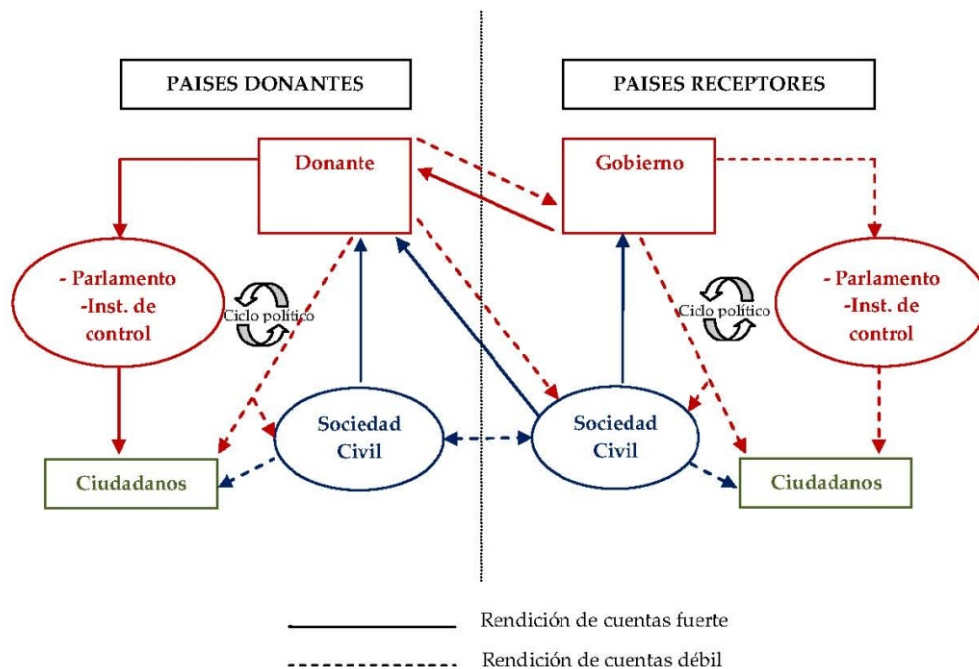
PAISES DONANTES

PAISES RECEPTORES

Donante

Gobierno

- Parlamento
-Inst. de
control

Ciclo político

Ciclo político

- Parlamento
-Inst. de
control

Sociedad
Civil

Sociedad
Civil

Ciudadanos

Ciudadanos

Rendición de cuentas fuerte

Rendición de cuentas débil